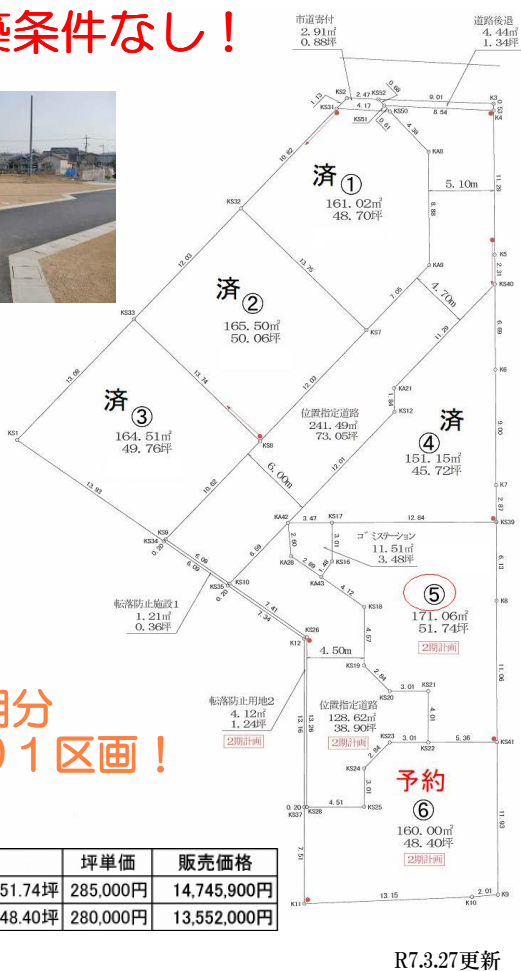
築条件なし！

市道寄付
2.91㎡
0.88坪

道路後退
4.44㎡
1.34坪

済 ①
161.02㎡
48.70坪

済 ②
165.50㎡
50.06坪

済 ③
164.51㎡
49.76坪

済 ④
151.15㎡
45.72坪

5.10m
4.70m
6.00m
4.50m

位置指定道路
241.49㎡
73.05坪

ゴミステーション
11.51㎡
3.48坪

⑤
171.06㎡
51.74坪
2期計画

転落防止施設1
1.21㎡
0.36坪

転落防止用地2
4.12㎡
1.24坪
2期計画

位置指定道路
128.62㎡
38.90坪
2期計画

予約
⑥
160.00㎡
48.40坪

KS2 KS52 K3 K4 KS31 KS50 KS51 KA8 KS32 KA9 K5 KS40 KS33 KS7 K6 KA21 KS12 KS1 KS8 K7 KA42 KS17 KS39 KS9 KS34 KA28 KS16 KA43 KS10 KS35 KS18 K8 KS26 K12 KS19 KS20 KS21 KS23 KS22 KS41 KS24 KS37 KS28 KS25 K11 K10 K9

1.13 2.47 0.66 9.01 0.53 4.17 8.54 0.61 4.38 10.62 11.28 8.88 12.03 13.75 2.31 7.05 6.69 11.29 12.96 13.74 12.03 1.84 9.00 12.01 10.62 2.87 13.92 3.47 12.84 2.66 3.01 0.20 6.68 5.59 2.86 6.13 6.09 4.12 0.20 7.41 7.34 4.57 11.06 2.64 3.01 13.26 13.16 4.01 3.01 5.36 2.94 3.01 0.20 4.51 11.93 7.51 13.15 2.01

明分
１区画！

| | 坪単価 | 販売価格 |
|---|---|---|
| 51.74坪 | 285,000円 | 14,745,900円 |
| 48.40坪 | 280,000円 | 13,552,000円 |

R7.3.27更新